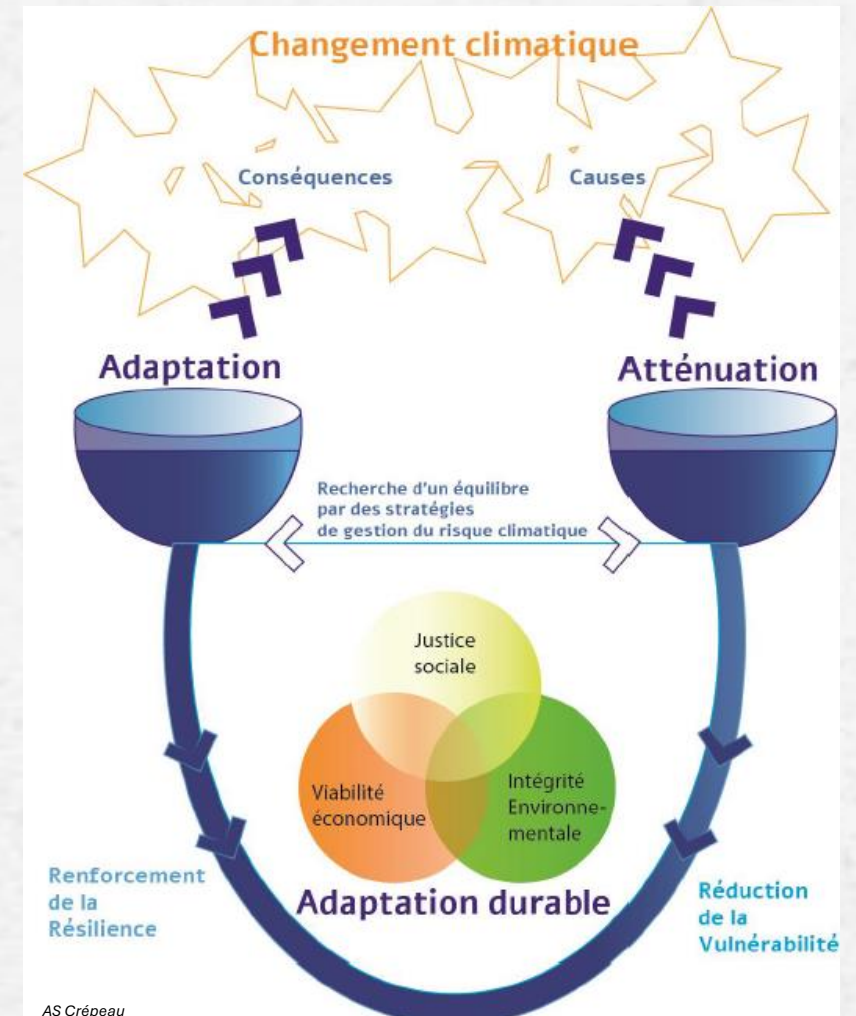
Changement climatique

Conséquences

Causes

Adaptation

Atténuation

Recherche d'un équilibre par des stratégies de gestion du risque climatique

Justice sociale

Viabilité économique

Intégrité Environnementale

Adaptation durable

Renforcement de la Résilience

Réduction de la Vulnérabilité

AS Crépeau